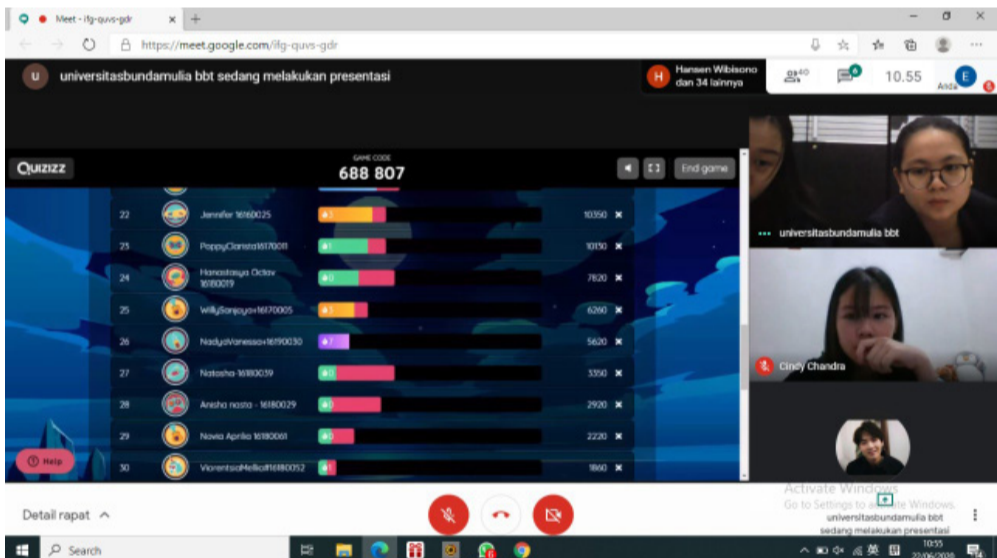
Meet - ifg-quvs-gdr
https://meet.google.com/ifg-quvs-gdr

u universitasbundamulia bbt sedang melakukan presentasi

H Hansen Wibisono dan 34 lainnya

40

6

10.55

E Anda

QUIZIZZ

GAME CODE
688 807

End game

| | | | | |
|---|---|---|---|---|
| 22 | Jennifer 16160025 | 3 | 10350 | ✖ |
| 23 | PoppyClarista16170011 | 1 | 10150 | ✖ |
| 24 | Hanastasya Octav 16180019 | 0 | 7820 | ✖ |
| 25 | WillySanjaya16170005 | 3 | 6260 | ✖ |
| 26 | NadyaVanessa16190030 | 7 | 5620 | ✖ |
| 27 | Natasha 16180039 | 0 | 3350 | ✖ |
| 28 | Anisha nasta - 16180029 | 0 | 2920 | ✖ |
| 29 | Novia Aprilia 16180061 | 0 | 2220 | ✖ |
| 30 | ViorentsiaMelliaf16180052 | 1 | 1860 | ✖ |

Help

universitasbundamulia bbt

Cindy Chandra

Activate Windows
Go to Settings to activate Windows.

universitasbundamulia bbt sedang melakukan presentasi

Detail rapat

Search

10:55
22/06/2020